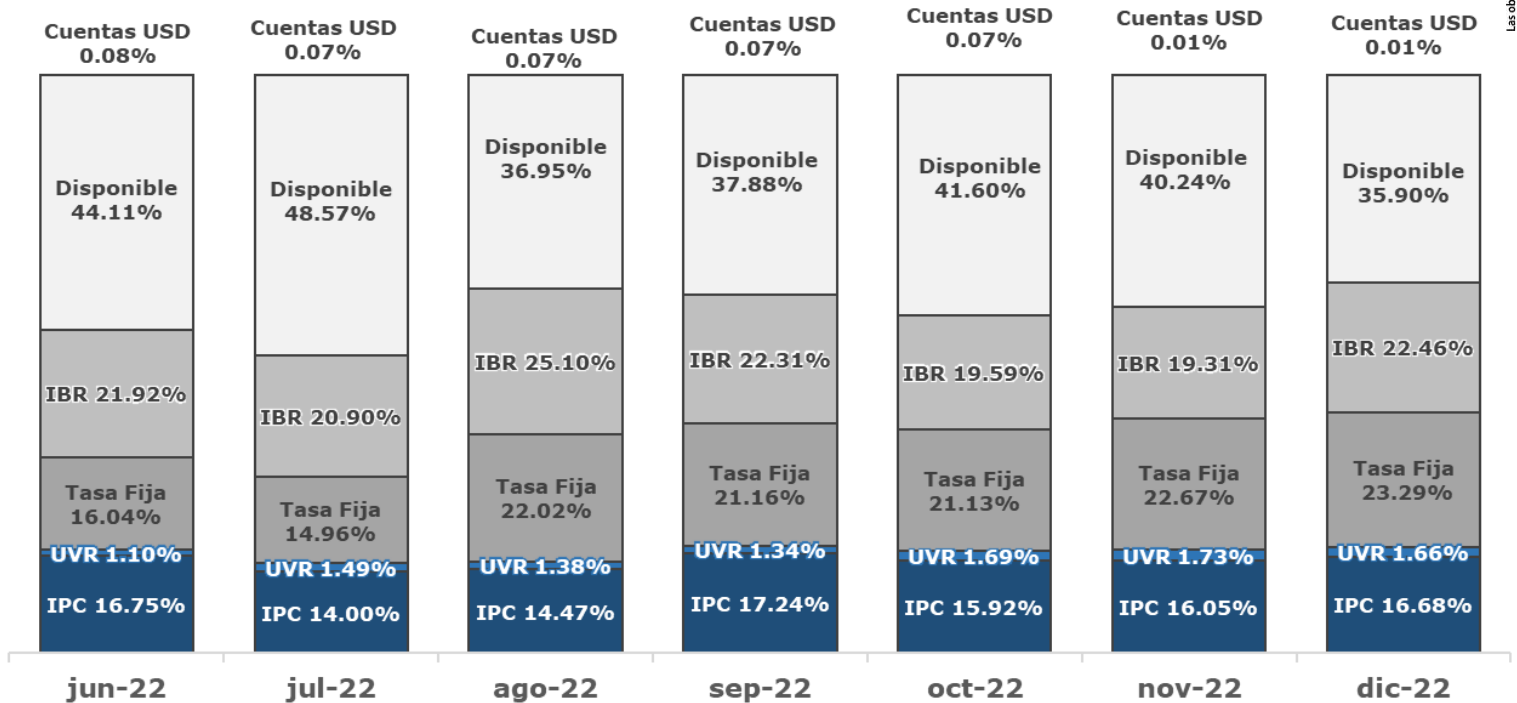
Cuentas USD 0.08%
Disponible 44.11%
IBR 21.92%
Tasa Fija 16.04%
UVR 1.10%
IPC 16.75%

Cuentas USD 0.07%
Disponible 48.57%
IBR 20.90%
Tasa Fija 14.96%
UVR 1.49%
IPC 14.00%

Cuentas USD 0.07%
Disponible 36.95%
IBR 25.10%
Tasa Fija 22.02%
UVR 1.38%
IPC 14.47%

Cuentas USD 0.07%
Disponible 37.88%
IBR 22.31%
Tasa Fija 21.16%
UVR 1.34%
IPC 17.24%

Cuentas USD 0.07%
Disponible 41.60%
IBR 19.59%
Tasa Fija 21.13%
UVR 1.69%
IPC 15.92%

Cuentas USD 0.01%
Disponible 40.24%
IBR 19.31%
Tasa Fija 22.67%
UVR 1.73%
IPC 16.05%

Cuentas USD 0.01%
Disponible 35.90%
IBR 22.46%
Tasa Fija 23.29%
UVR 1.66%
IPC 16.68%

jun-22 jul-22 ago-22 sep-22 oct-22 nov-22 dic-22

Las ob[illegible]